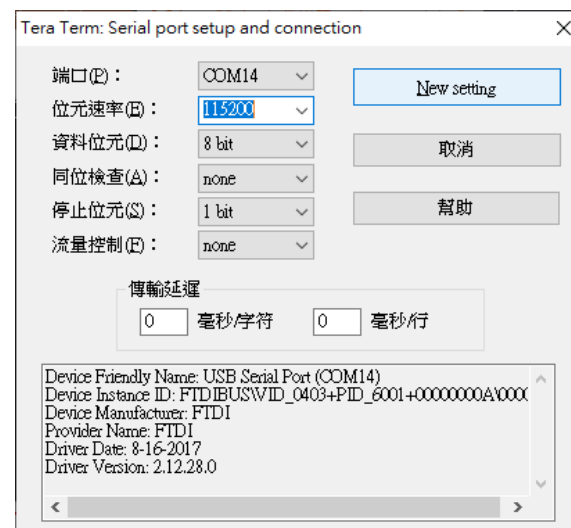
Tera Term: Serial port setup and connection

端口(P)： COM14
位元速率(E)： 115200
資料位元(D)： 8 bit
同位檢查(A)： none
停止位元(S)： 1 bit
流量控制(F)： none

New setting
取消
幫助

傳輸延遲
0 毫秒/字符 0 毫秒/行

Device Friendly Name: USB Serial Port (COM14)
Device Instance ID: FTDIBUS\VID_0403+PID_6001+00000000A\000(
Device Manufacturer: FTDI
Provider Name: FTDI
Driver Date: 8-16-2017
Driver Version: 2.12.28.0